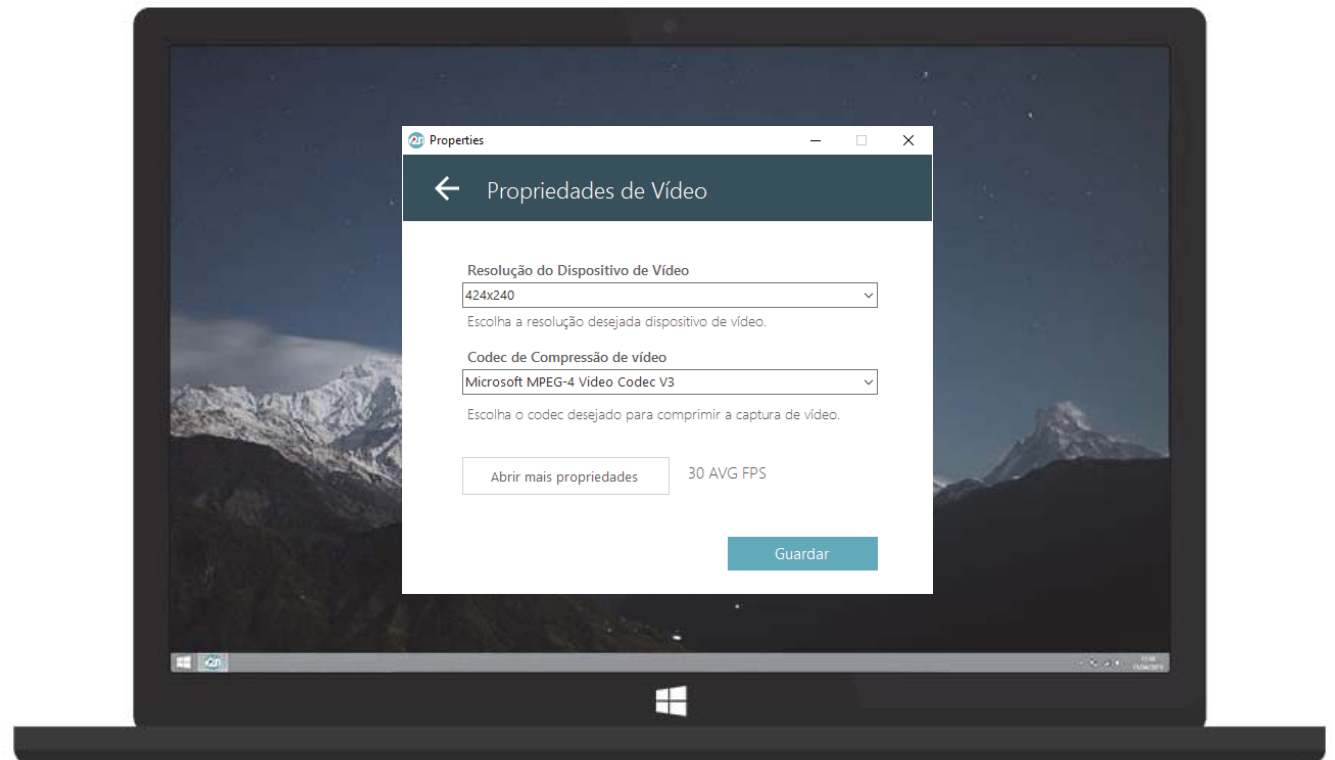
Properties

Propriedades de Vídeo

Resolução do Dispositivo de Vídeo

424x240

Escolha a resolução desejada dispositivo de vídeo.

Codec de Compressão de vídeo

Microsoft MPEG-4 Video Codec V3

Escolha o codec desejado para comprimir a captura de vídeo.

Abrir mais propriedades

30 AVG FPS

Guardar